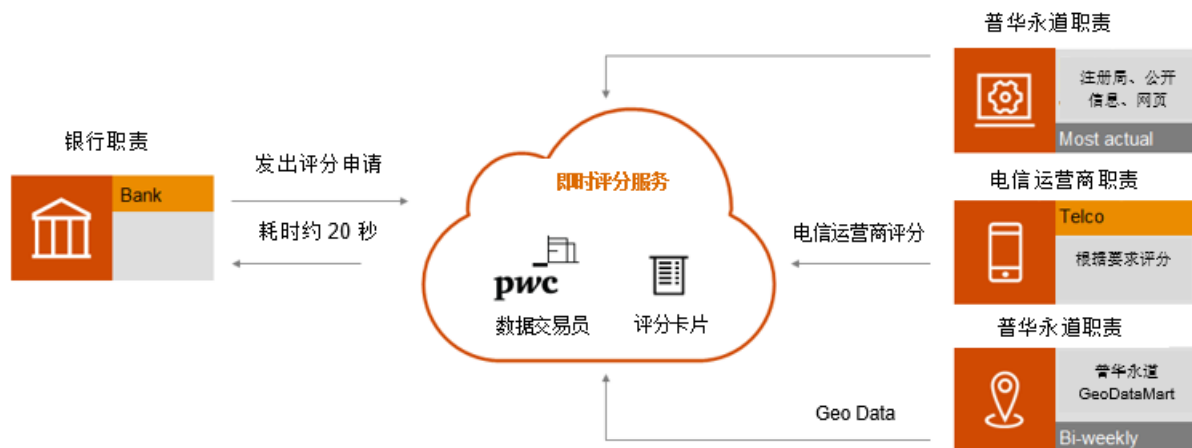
普华永道职责

注册局、公开信息、网页

Most actual

银行职责

Bank

发出评分申请

耗时约 20 秒

即时评分服务

pwc

数据交易员

评分卡片

电信运营商职责

Telco

电信运营商评分

根据要求评分

普华永道职责

普华永道 GeoDataMart

Geo Data

Bi-weekly